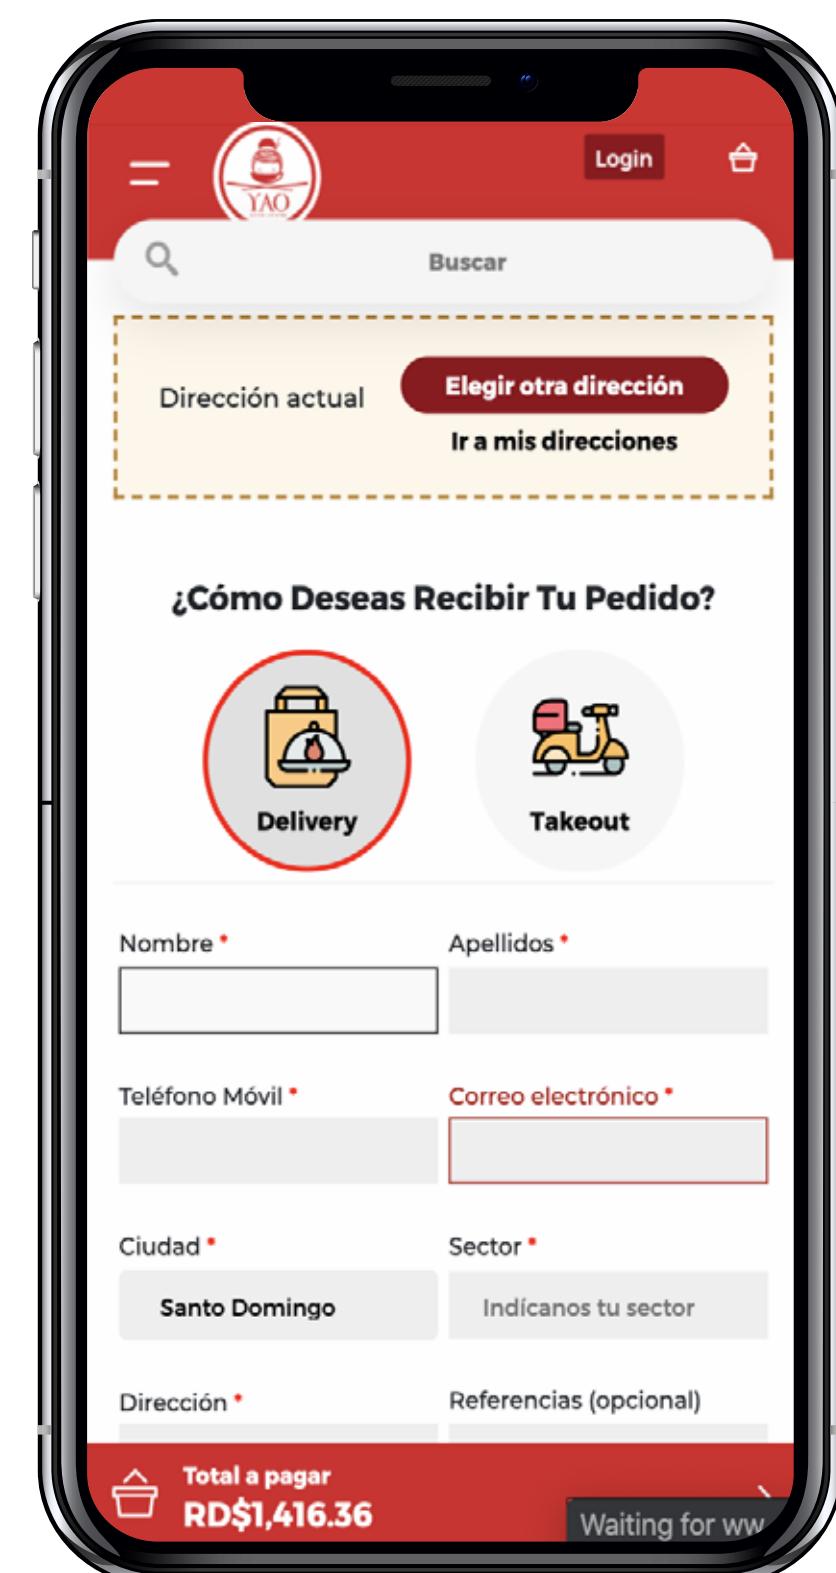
YAO

Login

Buscar

Dirección actual

Elegir otra dirección

Ir a mis direcciones

¿Cómo Deseas Recibir Tu Pedido?

Delivery

Takeout

Nombre *

Apellidos *

Teléfono Móvil *

Correo electrónico *

Ciudad *

Santo Domingo

Sector *

Indícanos tu sector

Dirección *

Referencias (opcional)

Total a pagar
RD$1,416.36

Waiting for ww